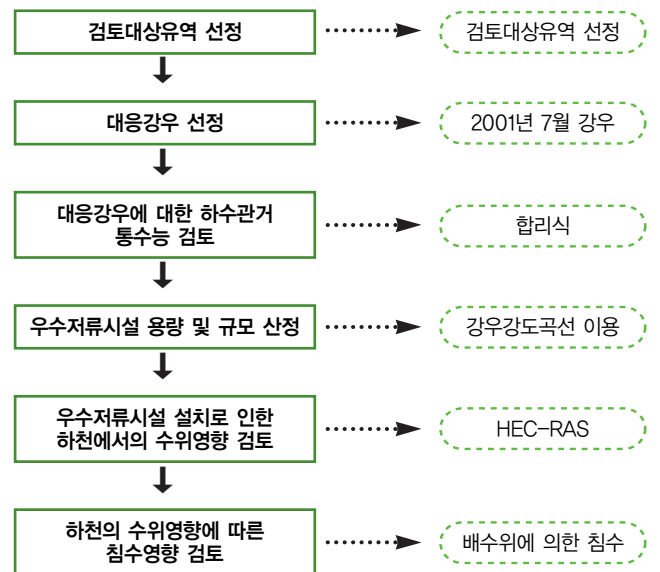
검토대상유역 선정

검토대상유역 선정

대응강우 선정

2001년 7월 강우

대응강우에 대한 하수관거 통수능 검토

합리식

우수저류시설 용량 및 규모 산정

강우강도곡선 이용

우수저류시설 설치로 인한 하천에서의 수위영향 검토

HEC-RAS

하천의 수위영향에 따른 침수영향 검토

배수위에 의한 침수